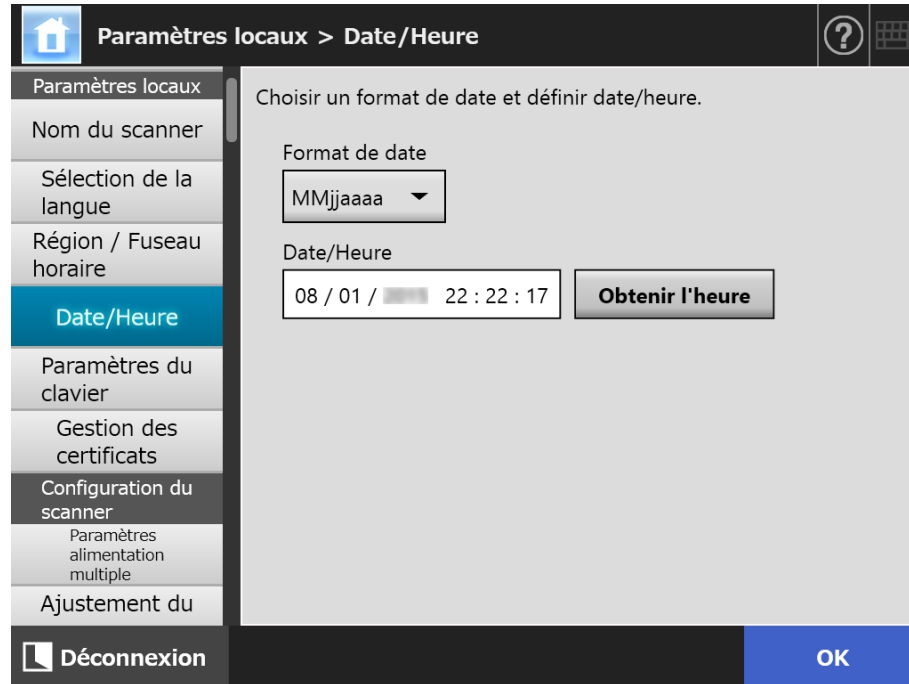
Paramètres locaux > Date/Heure

?

Paramètres locaux

Nom du scanner

Sélection de la langue

Région / Fuseau horaire

Date/Heure

Paramètres du clavier

Gestion des certificats

Configuration du scanner

Paramètres alimentation multiple

Ajustement du

Choisir un format de date et définir date/heure.

Format de date

MMjjaaaa

Date/Heure

08 / 01 / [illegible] 22 : 22 : 17

Obtenir l'heure

Déconnexion

OK